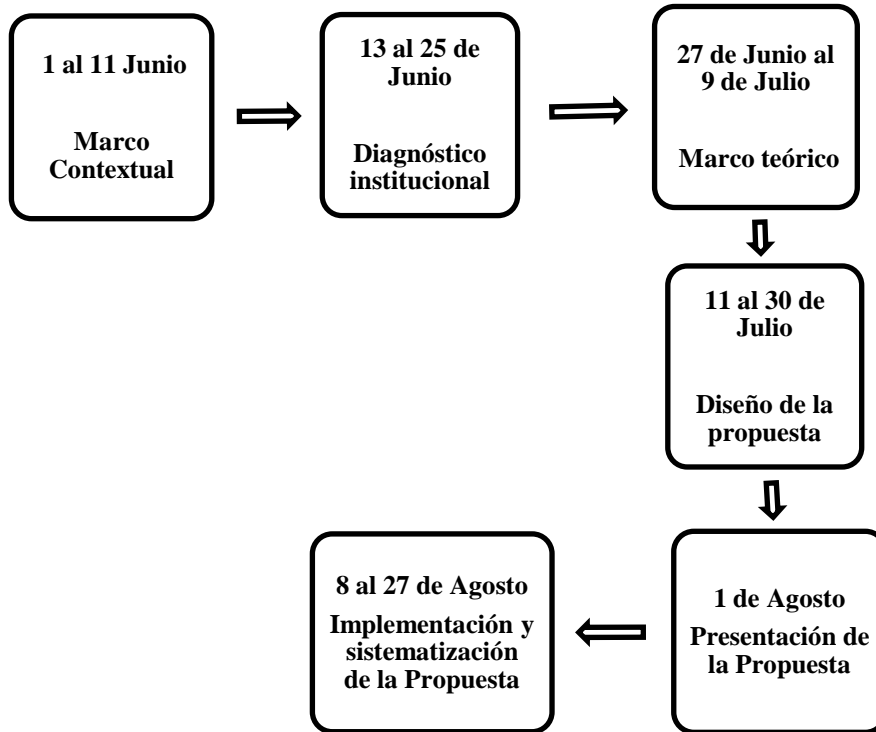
1 al 11 Junio

Marco Contextual

13 al 25 de Junio

Diagnóstico institucional

27 de Junio al 9 de Julio

Marco teórico

11 al 30 de Julio

Diseño de la propuesta

1 de Agosto

Presentación de la Propuesta

8 al 27 de Agosto

Implementación y sistematización de la Propuesta